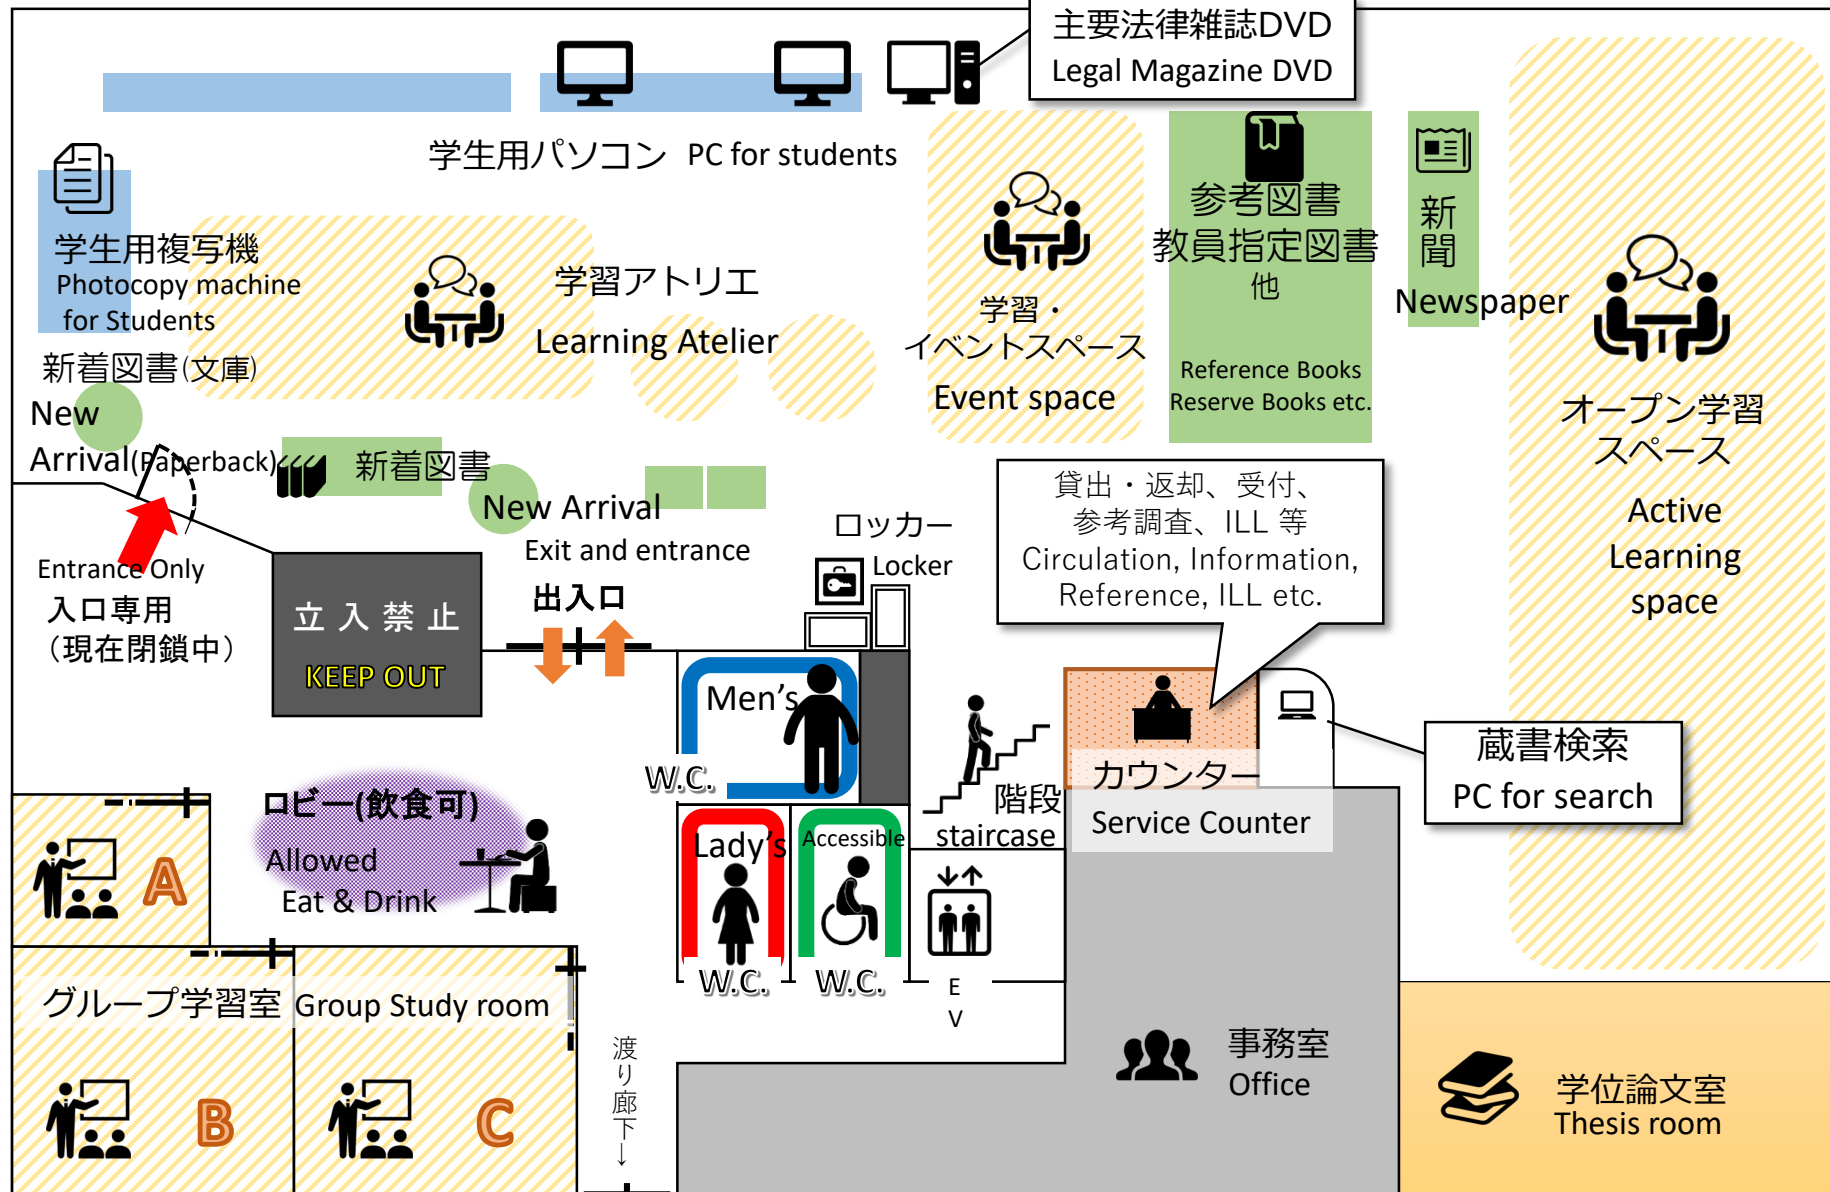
主要法律雑誌DVD
Legal Magazine DVD

学生用パソコン PC for students

学生用複写機
Photocopy machine for Students

学習アトリエ
Learning Atelier

学習・イベントスペース
Event space

参考図書
教員指定図書
他
Reference Books
Reserve Books etc.

新聞
Newspaper

オープン学習スペース
Active Learning space

新着図書(文庫)
New Arrival(Paperback)

新着図書
New Arrival

Exit and entrance
出入口

ロッカー
Locker

貸出・返却、受付、
参考調査、ILL 等
Circulation, Information, Reference, ILL etc.

Entrance Only
入口専用
(現在閉鎖中)

立入禁止
KEEP OUT

Men's
W.C.

階段
staircase

カウンター
Service Counter

蔵書検索
PC for search

ロビー(飲食可)
Allowed
Eat & Drink

A

Lady's
W.C.

Accessible
W.C.

E
V

グループ学習室 Group Study room

B

C

渡り廊下
↓

事務室
Office

学位論文室
Thesis room